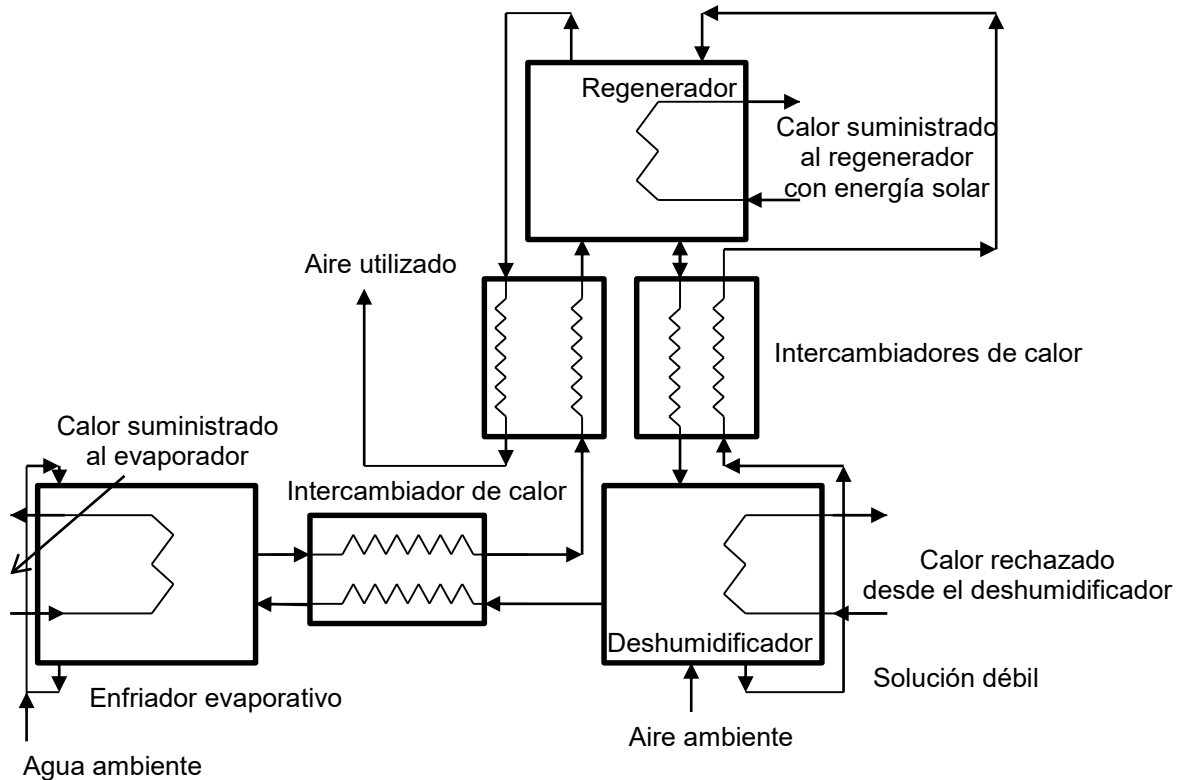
Regenerador

Calor suministrado al regenerador con energía solar

Aire utilizado

Intercambiadores de calor

Calor suministrado al evaporador

Intercambiador de calor

Calor rechazado desde el deshumidificador

Deshumidificador

Solución débil

Enfriador evaporativo

Aire ambiente

Agua ambiente